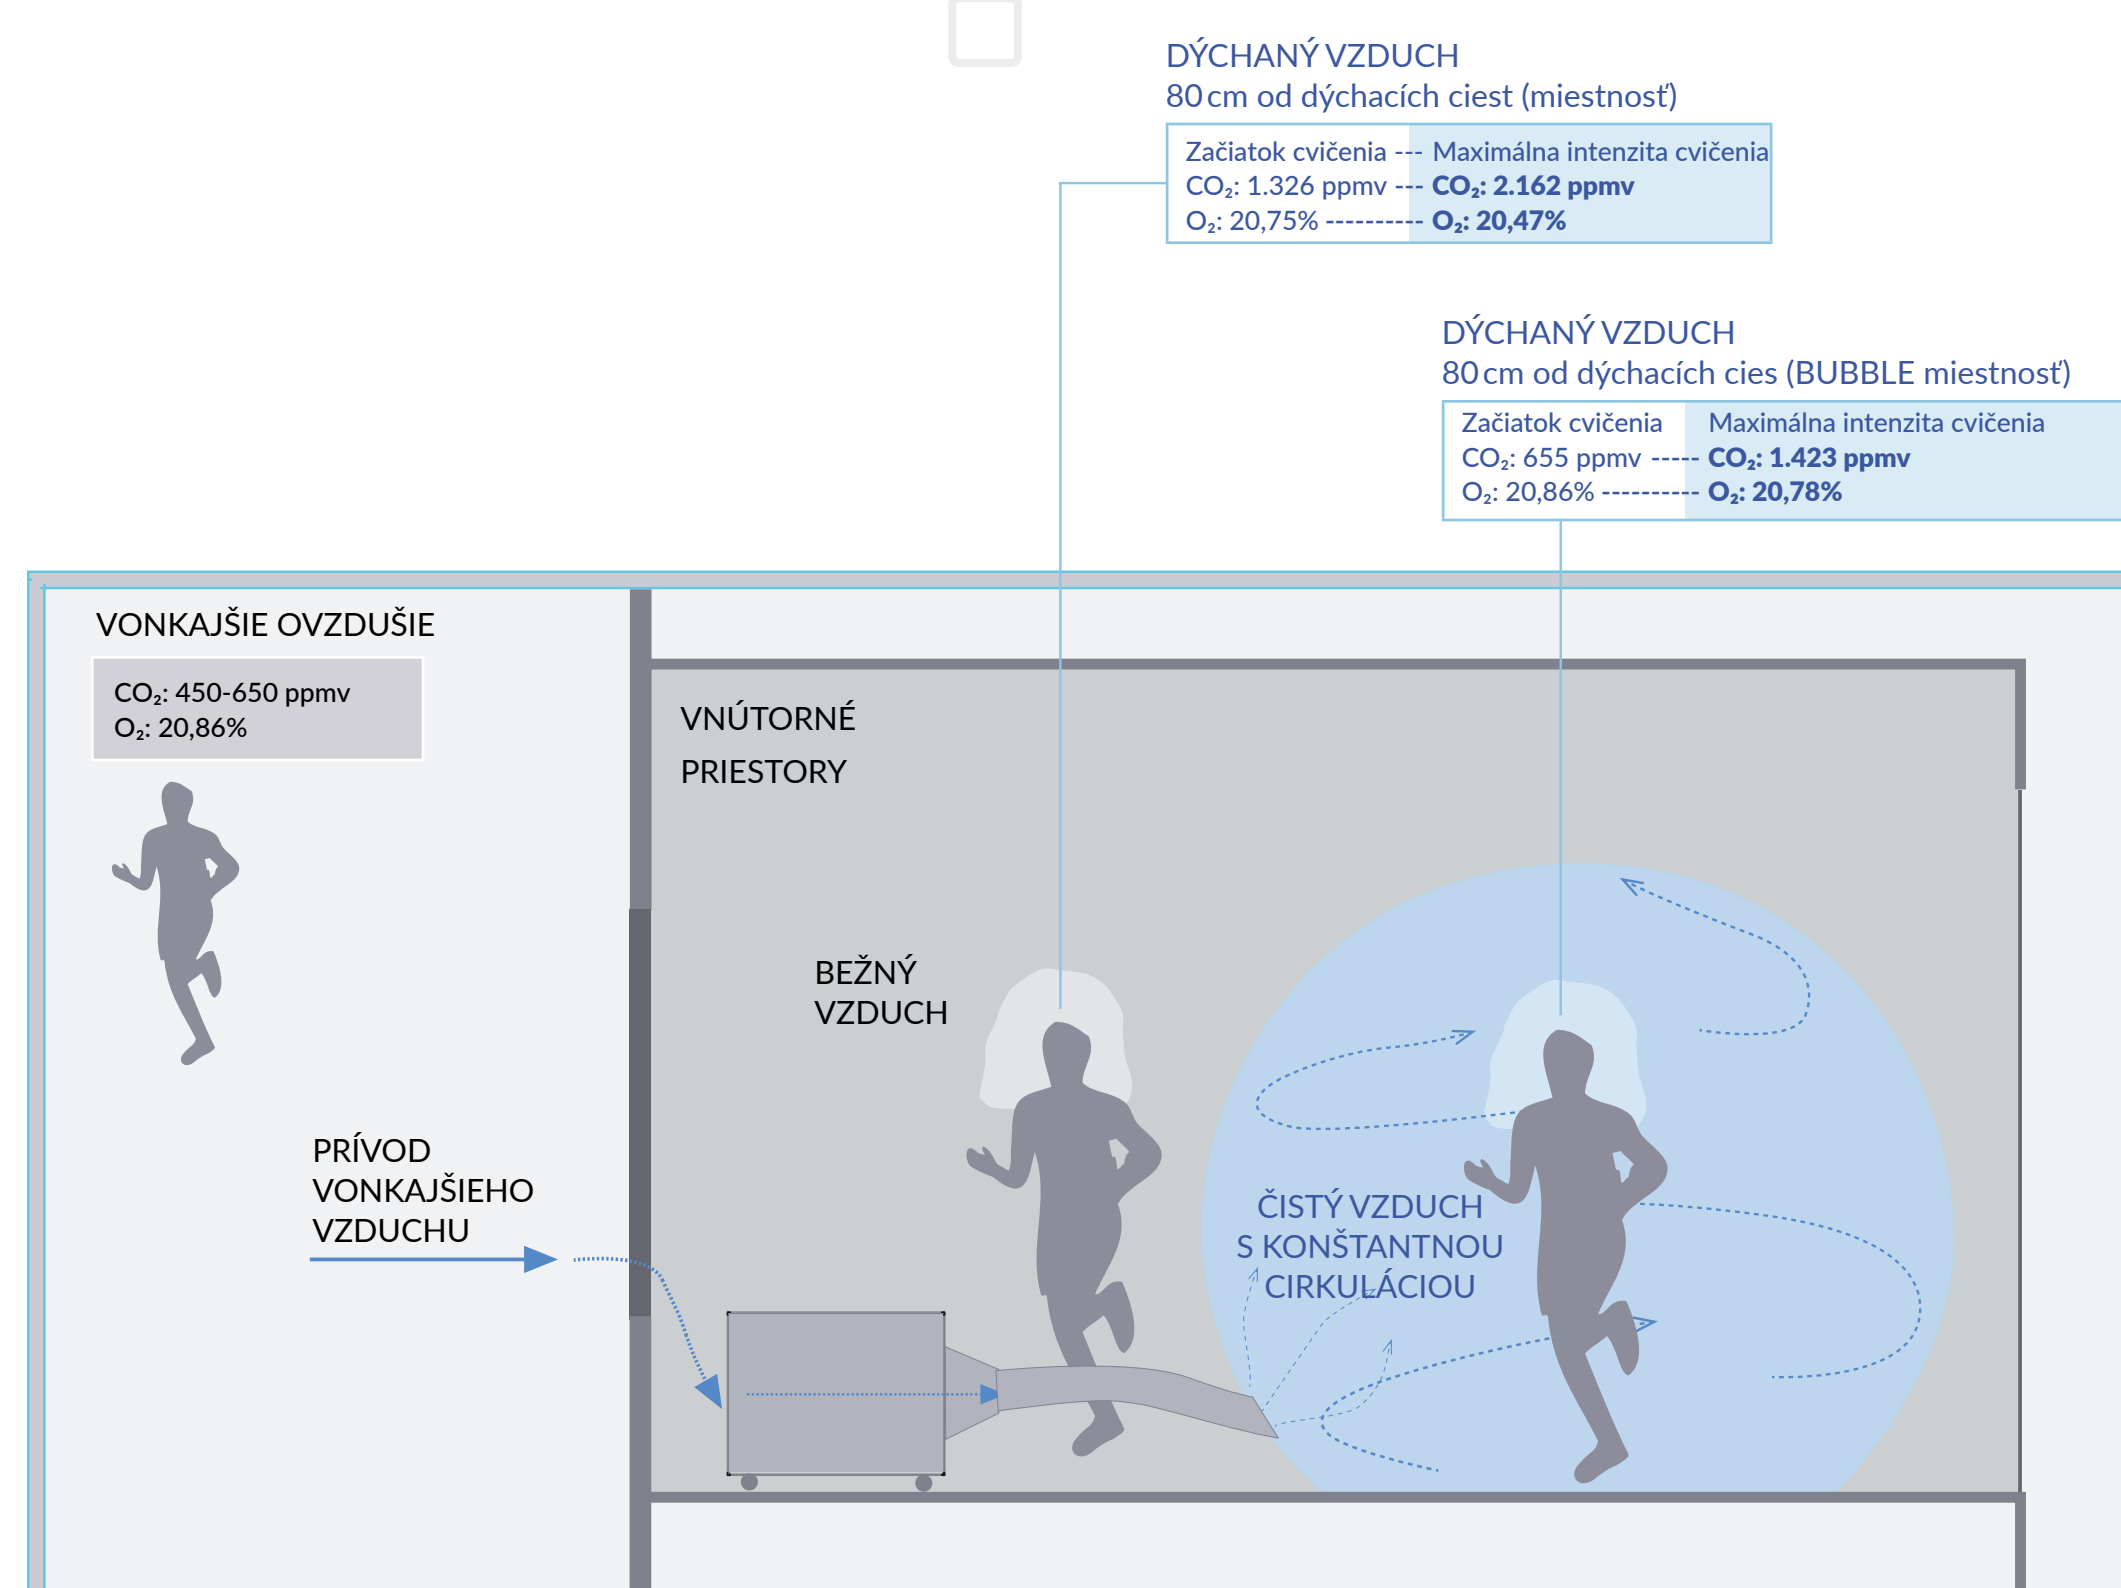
DÝCHANÝ VZDUCH
80 cm od dýchacích ciest (miestnosť)

Začiatok cvičenia --- Maximálna intenzita cvičenia
$CO_2$: 1.326 ppmv --- **$CO_2$: 2.162 ppmv**
$O_2$: 20,75% ---------- **$O_2$: 20,47%**

DÝCHANÝ VZDUCH
80 cm od dýchacích cies (BUBBLE miestnosť)

Začiatok cvičenia Maximálna intenzita cvičenia
$CO_2$: 655 ppmv ----- **$CO_2$: 1.423 ppmv**
$O_2$: 20,86% ---------- **$O_2$: 20,78%**

VONKAJŠIE OVZDUŠIE

$CO_2$: 450-650 ppmv
$O_2$: 20,86%

VNÚTORNÉ PRIESTORY

BEŽNÝ VZDUCH

PRÍVOD VONKAJŠIEHO VZDUCHU

ČISTÝ VZDUCH S KONŠTANTNOU CIRKULÁCIOU